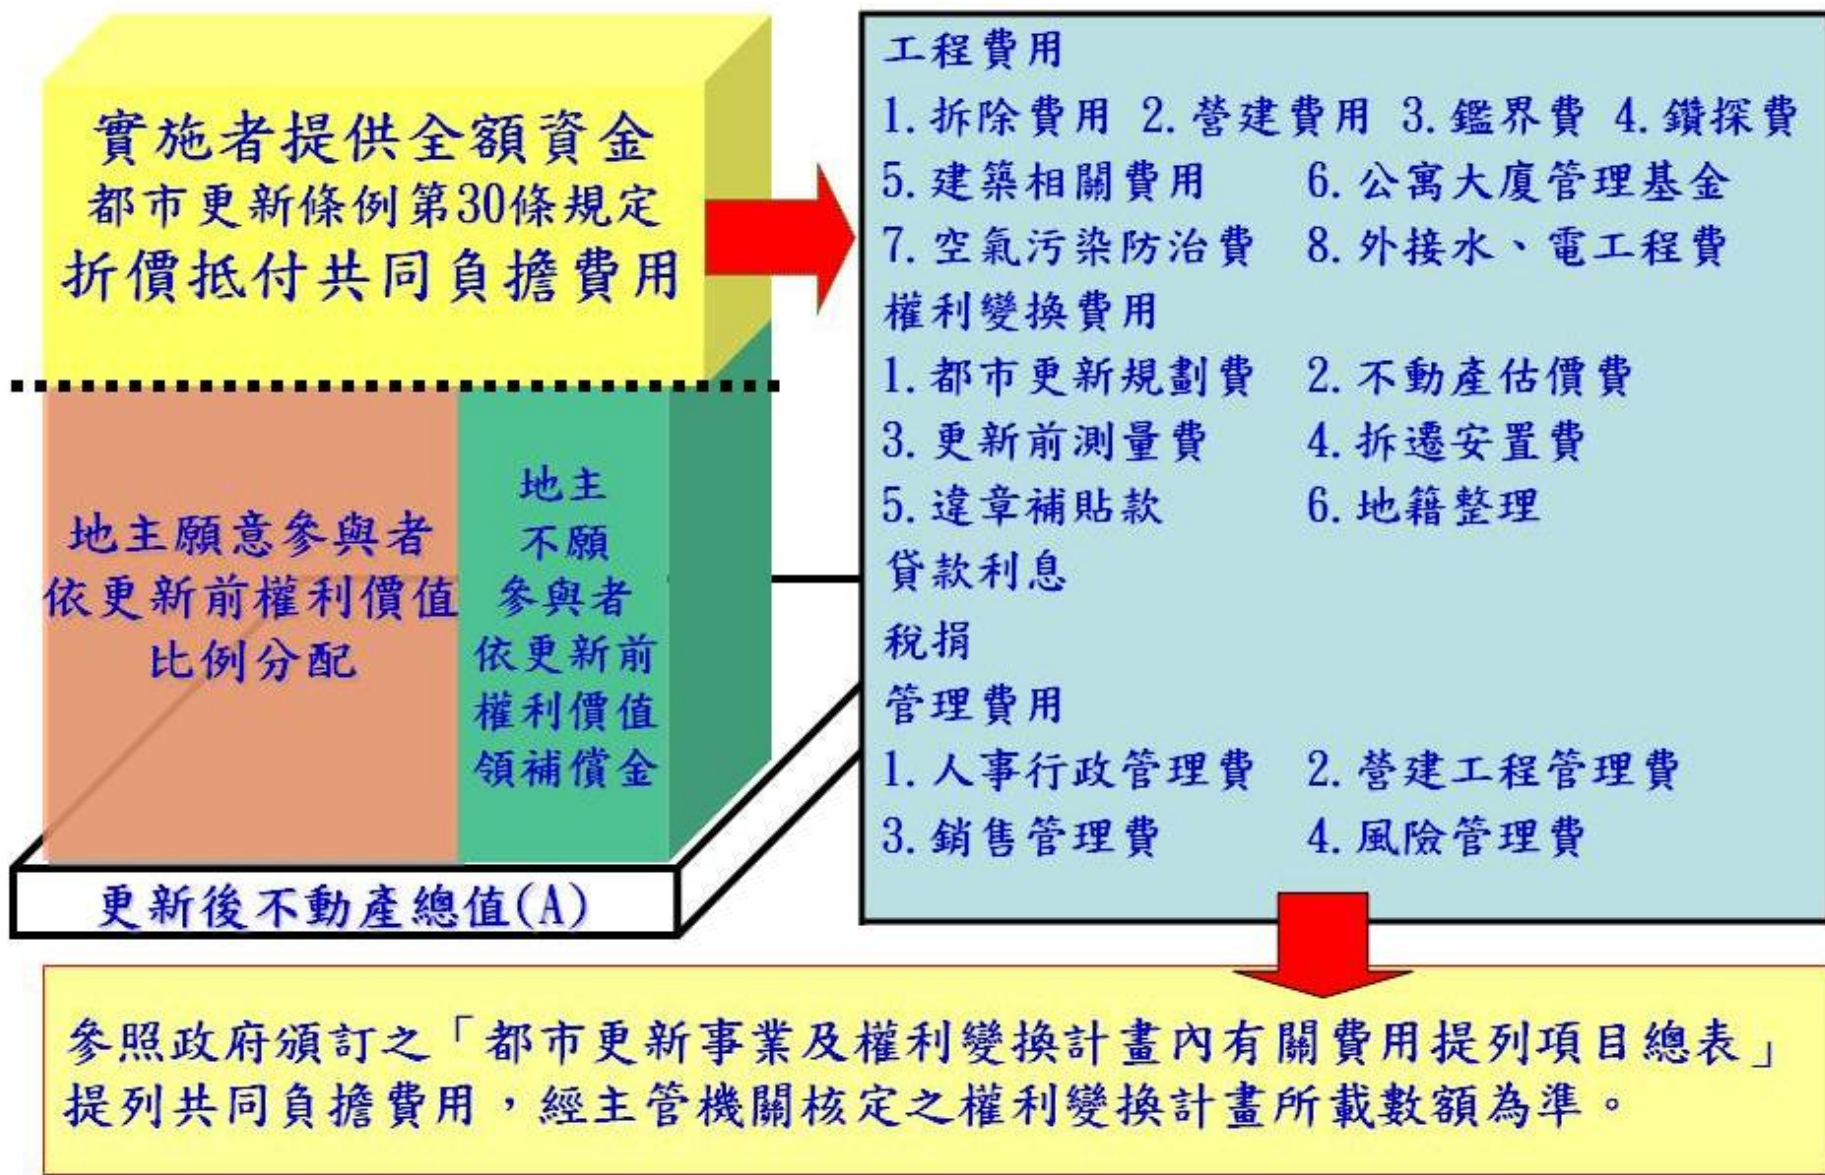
實施者提供全額資金
都市更新條例第30條規定
折價抵付共同負擔費用

地主願意參與者
依更新前權利價值
比例分配

地主
不願
參與者
依更新前
權利價值
領補償金

更新後不動產總值(A)

工程費用
1.拆除費用 2.營建費用 3.鑑界費 4.鑽探費
5.建築相關費用 6.公寓大廈管理基金
7.空氣污染防治費 8.外接水、電工程費
權利變換費用
1.都市更新規劃費 2.不動產估價費
3.更新前測量費 4.拆遷安置費
5.違章補貼款 6.地籍整理
貸款利息
稅捐
管理費用
1.人事行政管理費 2.營建工程管理費
3.銷售管理費 4.風險管理費

參照政府頒訂之「都市更新事業及權利變換計畫內有關費用提列項目總表」提列共同負擔費用，經主管機關核定之權利變換計畫所載數額為準。